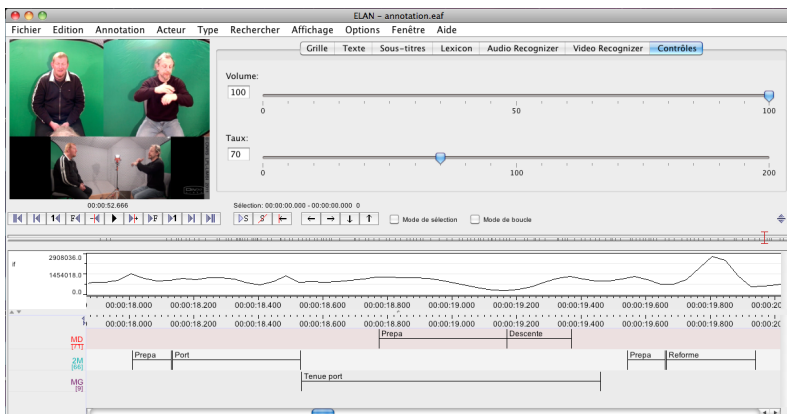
ELAN – annotation.eaf

Fichier Edition Annotation Acteur Type Rechercher Affichage Options Fenêtre Aide

Grille Texte Sous-titres Lexicon Audio Recognizer Video Recognizer Contrôles

Volume:
100
0 50 100

Taux:
70
0 100 200

00:00:52.666

Sélection: 00:00:00.000 - 00:00:00.000 0

Mode de sélection Mode de boucle

2908036.0
1454018.0
0.0

00:00:18.000 00:00:18.200 00:00:18.400 00:00:18.600 00:00:18.800 00:00:19.000 00:00:19.200 00:00:19.400 00:00:19.600 00:00:19.800 00:00:20

MD
[71]
Prepa Descente

2M
[66]
Prepa Port Prepa Reforme

MG
[9]
Tenue port